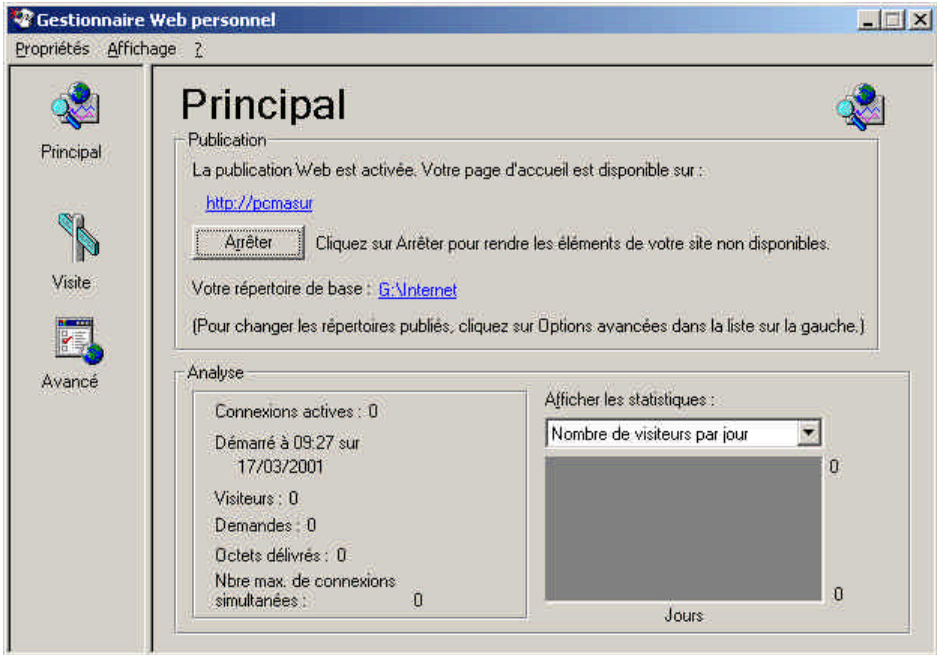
Gestionnaire Web personnel

Propriétés Affichage ?

Principal

Visite

Avancé

Principal

Publication

La publication Web est activée. Votre page d'accueil est disponible sur :

http://pcmasur

Arrêter

Cliquez sur Arrêter pour rendre les éléments de votre site non disponibles.

Votre répertoire de base : G:\Internet

(Pour changer les répertoires publiés, cliquez sur Options avancées dans la liste sur la gauche.)

Analyse

Connexions actives : 0

Démarré à 09:27 sur 17/03/2001

Visiteurs : 0

Demandes : 0

Octets délivrés : 0

Nbre max. de connexions simultanées : 0

Afficher les statistiques :

Nombre de visiteurs par jour

0

0

Jours